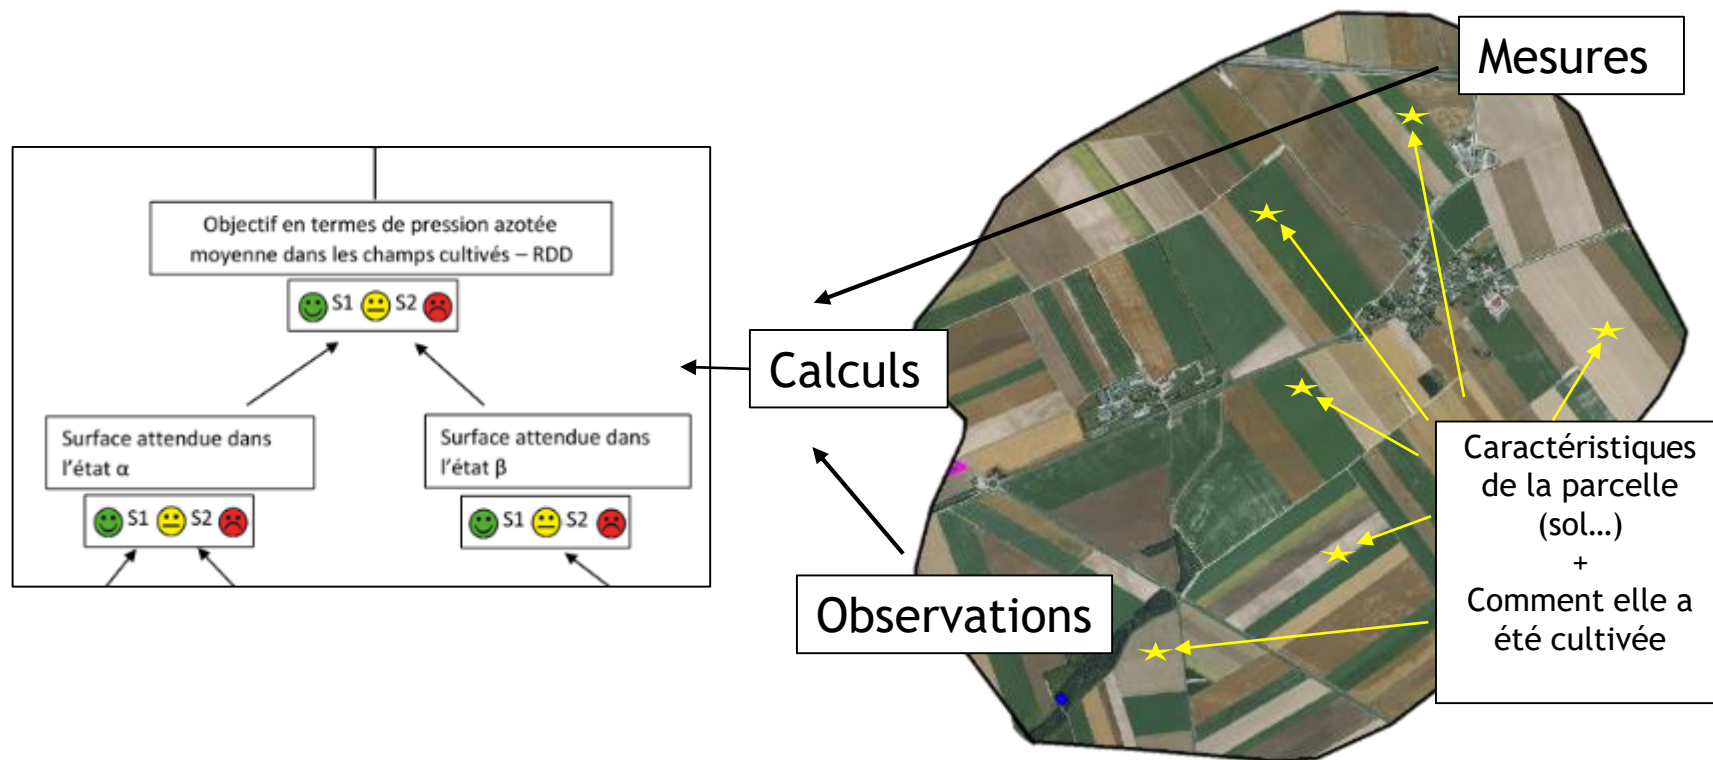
Mesures

Objectif en termes de pression azotée moyenne dans les champs cultivés – RDD

S1 S2

Surface attendue dans l'état α

S1 S2

Surface attendue dans l'état β

S1 S2

Calculs

Observations

Caractéristiques de la parcelle (sol…)
+
Comment elle a été cultivée